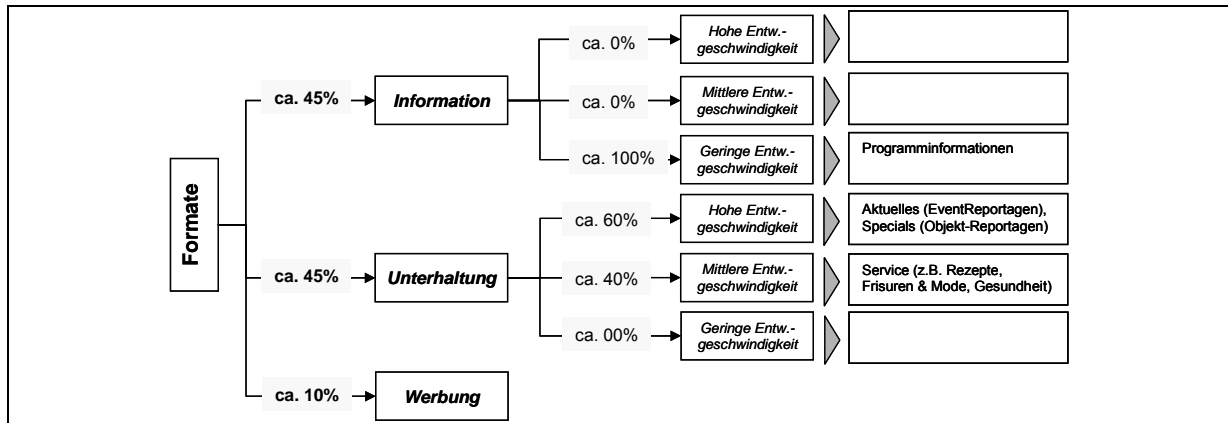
Formate

ca. 45%
Information

ca. 0%
Hohe Entw.-geschwindigkeit

ca. 0%
Mittlere Entw.-geschwindigkeit

ca. 100%
Geringe Entw.-geschwindigkeit
Programminformationen

ca. 45%
Unterhaltung

ca. 60%
Hohe Entw.-geschwindigkeit
Aktuelles (EventReportagen), Specials (Objekt-Reportagen)

ca. 40%
Mittlere Entw.-geschwindigkeit
Service (z.B. Rezepte, Frisuren & Mode, Gesundheit)

ca. 00%
Geringe Entw.-geschwindigkeit

ca. 10%
Werbung